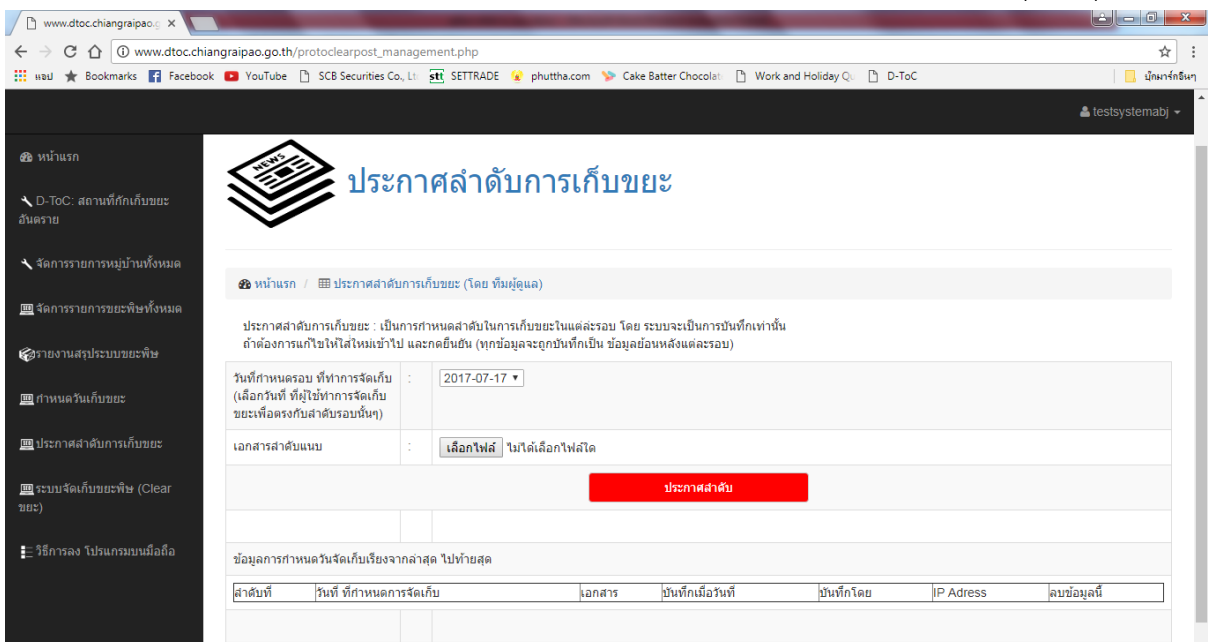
www.dtoc.chiangraipao.g ×

www.dtoc.chiangraipao.go.th/protoclearpost_management.php

แอป Bookmarks Facebook YouTube SCB Securities Co., Lt SETTRADE phuttha.com Cake Batter Chocolat Work and Holiday Q D-ToC บุ๊กมาร์กอื่นๆ

testsystemabj

หน้าแรก

D-ToC: สถานที่กักเก็บขยะอันตราย

จัดการรายการหมู่บ้านทั้งหมด

จัดการรายการขยะพิษทั้งหมด

รายงานสรุประบบขยะพิษ

กำหนดวันเก็บขยะ

ประกาศลำดับการเก็บขยะ

ระบบจัดเก็บขยะพิษ (Clear ขยะ)

วิธีการลง โปรแกรมบนมือถือ

ประกาศลำดับการเก็บขยะ

หน้าแรก / ประกาศลำดับการเก็บขยะ (โดย ทีมผู้ดูแล)

ประกาศลำดับการเก็บขยะ : เป็นการกำหนดลำดับในการเก็บขยะในแต่ละรอบ โดย ระบบจะเป็นการบันทึกเท่านั้น ถ้าต้องการแก้ไขให้ใส่ใหม่เข้าไป และกดยืนยัน (ทุกข้อมูลจะถูกบันทึกเป็น ข้อมูลย้อนหลังแต่ละรอบ)

| วันที่กำหนดรอบ ที่ทำการจัดเก็บ (เลือกวันที่ ที่ผู้ใช้ทำการจัดเก็บขยะเพื่อตรงกับลำดับรอบนั้นๆ) | : | 2017-07-17 |
|---|---|---|
| เอกสารลำดับแนบ | : | เลือกไฟล์ ไม่ได้เลือกไฟล์ใด |

ประกาศลำดับ

ข้อมูลการกำหนดวันจัดเก็บเรียงจากล่าสุด ไปท้ายสุด

| ลำดับที่ | วันที่ ที่กำหนดการจัดเก็บ | เอกสาร | บันทึกเมื่อวันที่ | บันทึกโดย | IP Adress | ลบข้อมูลนี้ |
|---|---|---|---|---|---|---|